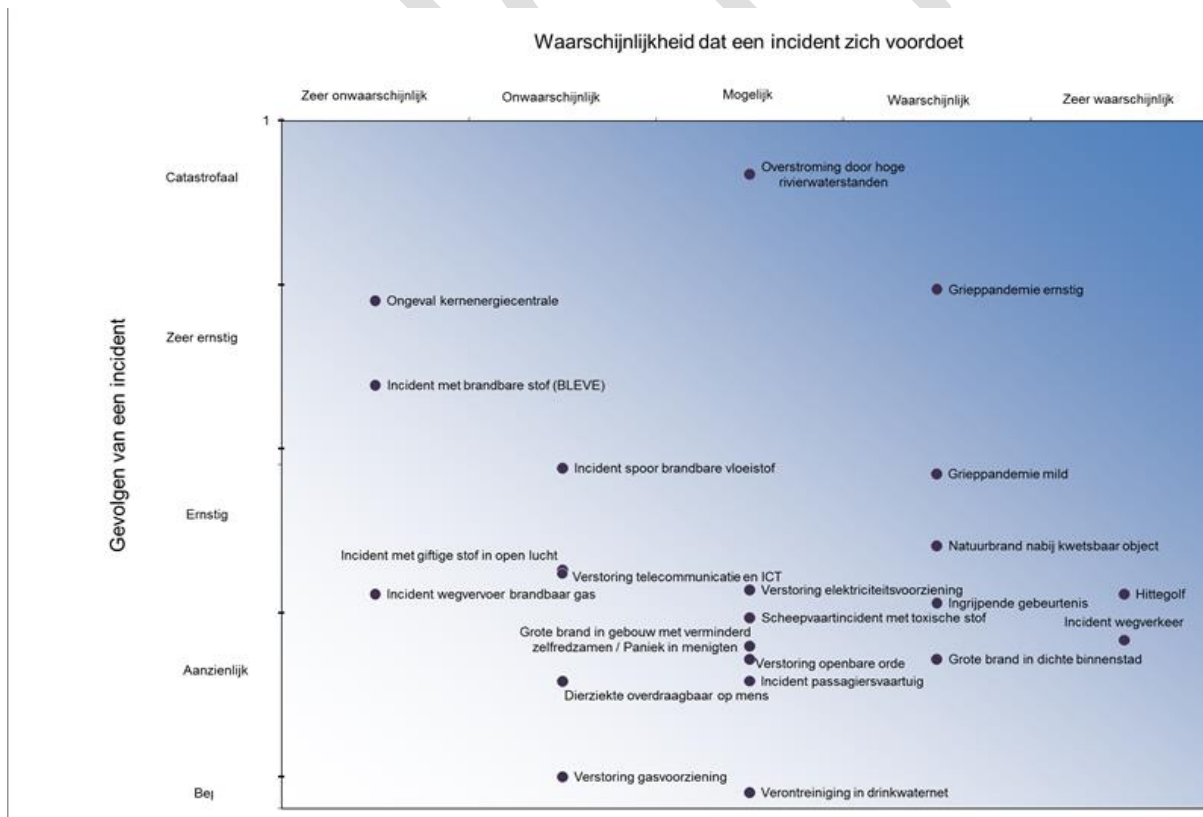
Waarschijnlijkheid dat een incident zich voordoet

Zeer onwaarschijnlijk
Onwaarschijnlijk
Mogelijk
Waarschijnlijk
Zeer waarschijnlijk

1

Gevolgen van een incident

Catastrofaal
Zeer ernstig
Ernstig
Aanzienlijk
Bep

Overstroming door hoge rivierwaterstanden
Grieppandemie ernstig
Ongeval kernenergiecentrale
Incident met brandbare stof (BLEVE)
Incident spoor brandbare vloeistof
Grieppandemie mild
Natuurbrand nabij kwetsbaar object
Incident met giftige stof in open lucht
Verstoring telecommunicatie en ICT
Incident wegvervoer brandbaar gas
Verstoring elektriciteitsvoorziening
Ingrijpende gebeurtenis
Hittegolf
Scheepvaartincident met toxische stof
Incident wegverkeer
Grote brand in gebouw met verminderd zelfredzamen / Paniek in menigten
Verstoring openbare orde
Grote brand in dichte binnenstad
Incident passagiersvaartuig
Dierziekte overdraagbaar op mens
Verstoring gasvoorziening
Verontreiniging in drinkwaternet